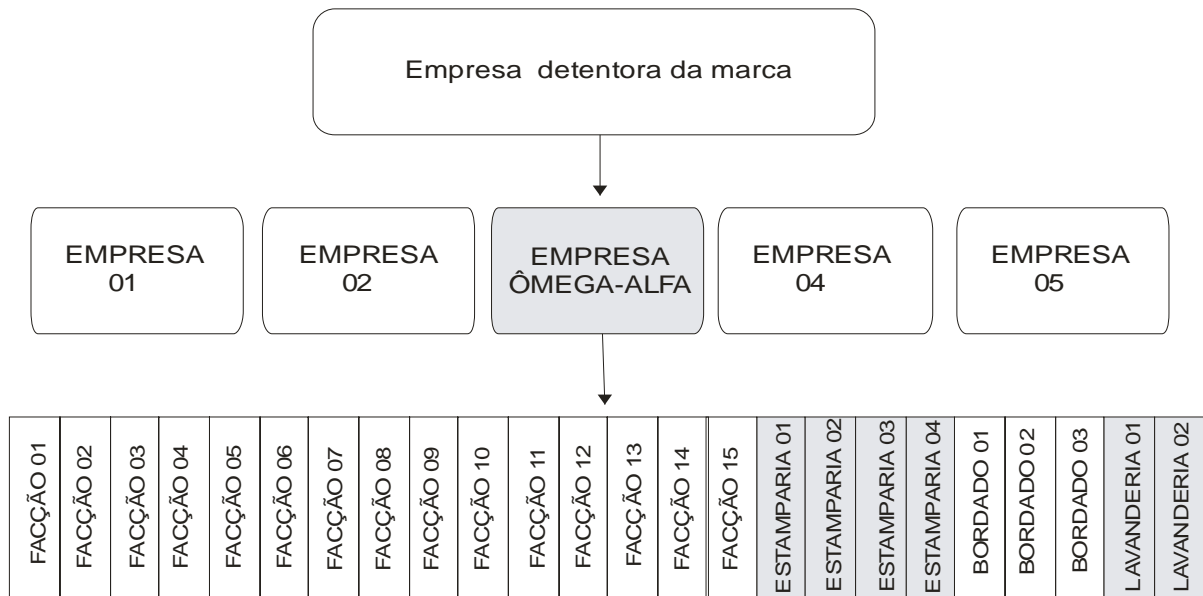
Empresa detentora da marca

EMPRESA 01

EMPRESA 02

EMPRESA ÔMEGA-ALFA

EMPRESA 04

EMPRESA 05

FACÇÃO 01
FACÇÃO 02
FACÇÃO 03
FACÇÃO 04
FACÇÃO 05
FACÇÃO 06
FACÇÃO 07
FACÇÃO 08
FACÇÃO 09
FACÇÃO 10
FACÇÃO 11
FACÇÃO 12
FACÇÃO 13
FACÇÃO 14
FACÇÃO 15
ESTAMPARIA 01
ESTAMPARIA 02
ESTAMPARIA 03
ESTAMPARIA 04
BORDADO 01
BORDADO 02
BORDADO 03
LAVANDERIA 01
LAVANDERIA 02